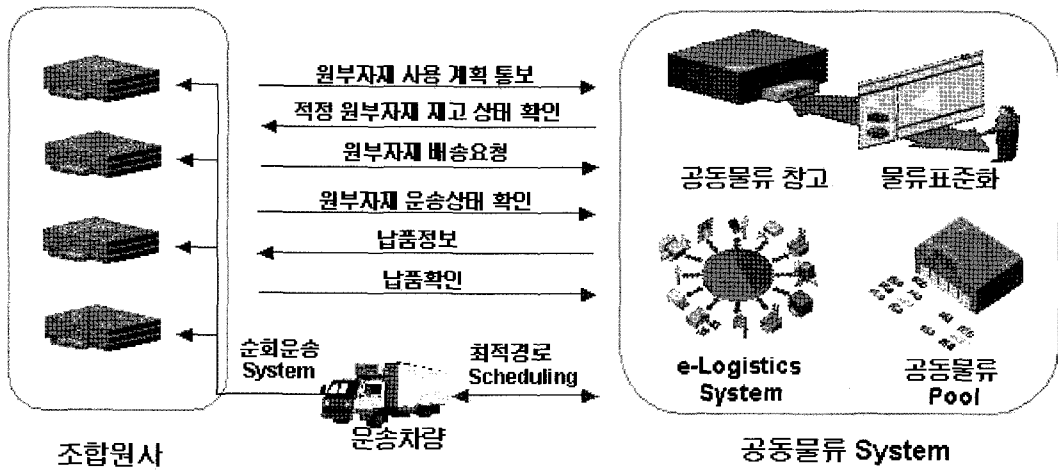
원부자재 사용 계획 통보

적정 원부자재 재고 상태 확인

원부자재 배송요청

원부자재 운송상태 확인

납품정보

납품확인

공동물류 창고

물류표준화

e-Logistics System

공동물류 Pool

순회운송 System

최적경로 Scheduling

운송차량

조합원사

공동물류 System